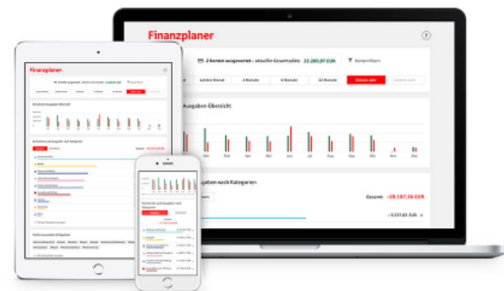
Finanzplaner

2 Konten ausgewählt – aktueller Gesamtsaldo 23.280,97 EUR

Auswahl filtern

Letzter Monat

3 Monate

6 Monate

12 Monate

Dieses Jahr

Ausgaben-Übersicht

Jan

Feb

Mär

Apr

Mai

Jun

Jul

Aug

Sep

Okt

Nov

Dez

Ausgaben nach Kategorien

Gesamt: −28.187,36 EUR

−3.037,81 EUR

Finanzplaner

Finanzplaner